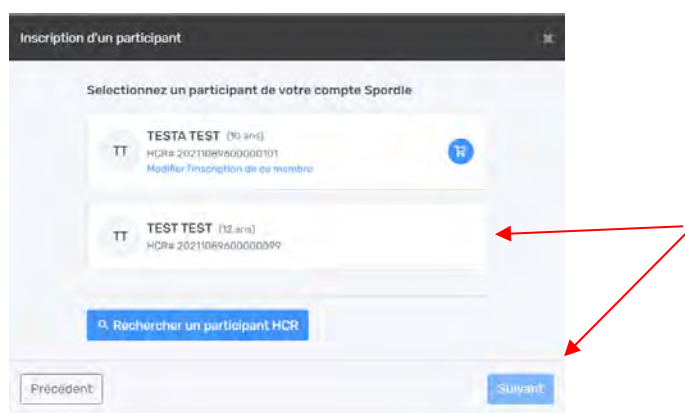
Inscription d'un participant

×

Selectionnez un participant de votre compte Spordle

TT

TESTA TEST (10 ans)

HCR# 20211089600000101

Modifier l'inscription de ce membre

TT

TEST TEST (12 ans)

HCR# 20211089600000099

Rechercher un participant HCR

Précédent

Suivant